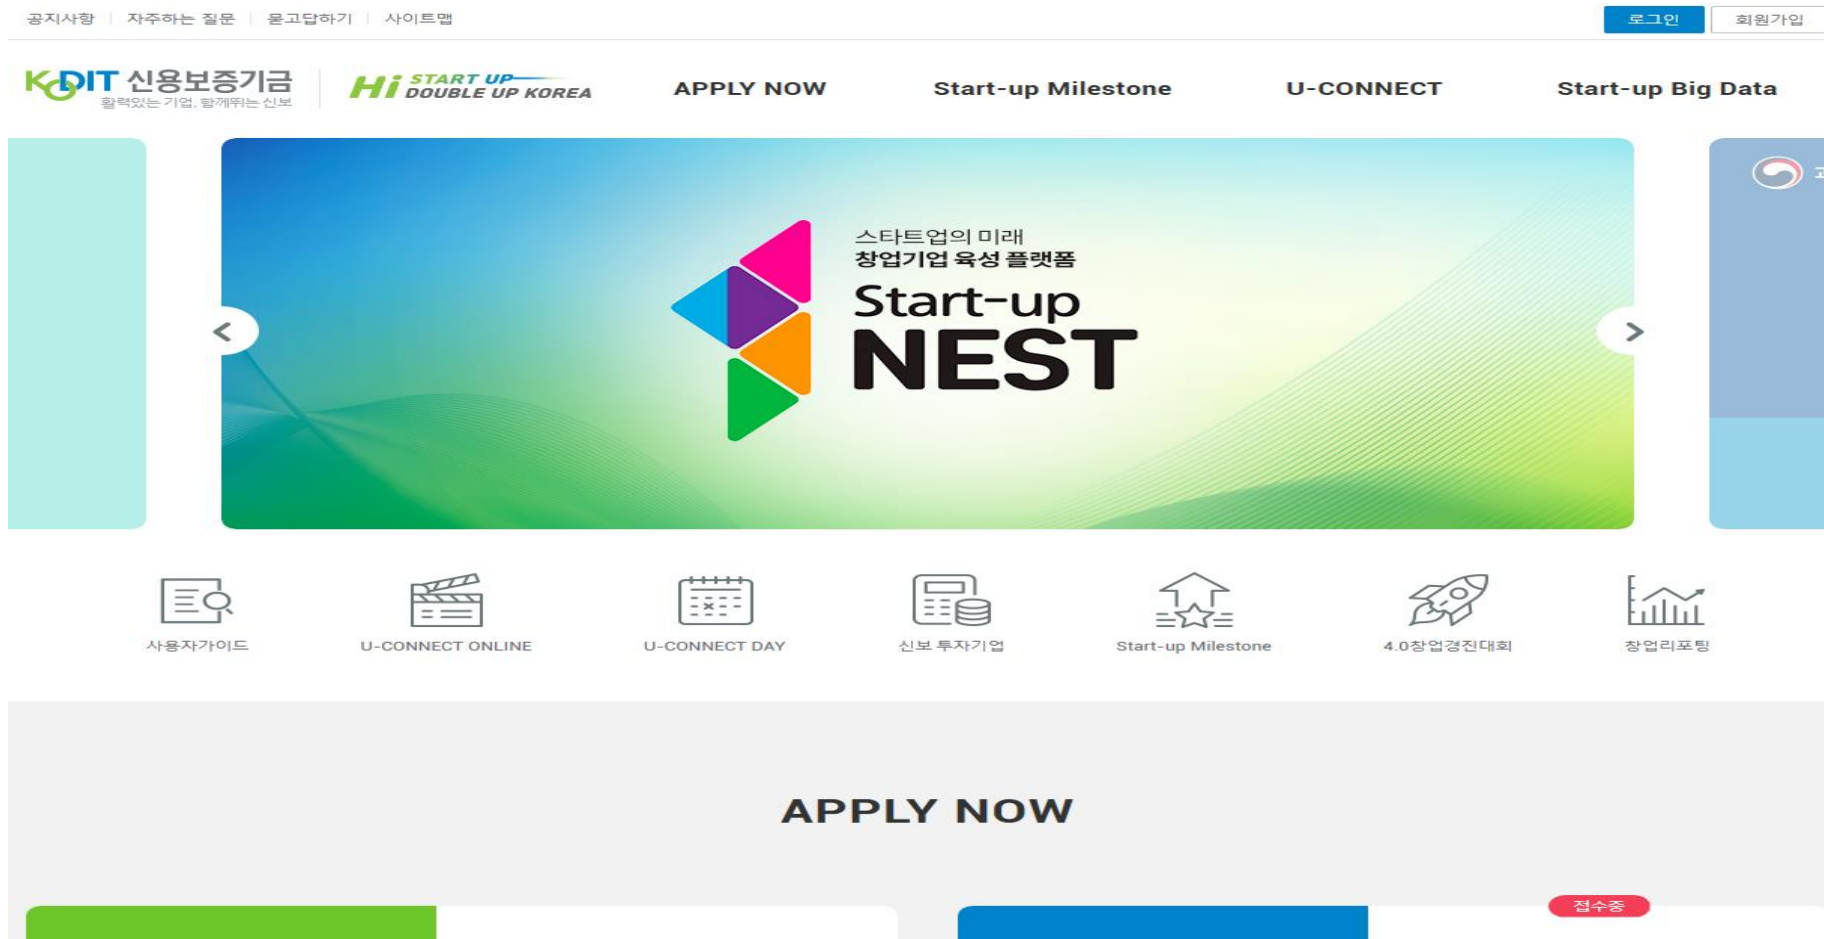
공지사항 | 자주하는 질문 | 묻고답하기 | 사이트맵

로그인 회원가입

KODIT 신용보증기금
활력있는 기업, 함께뛰는 신보

Hi START UP DOUBLE UP KOREA

APPLY NOW
Start-up Milestone
U-CONNECT
Start-up Big Data

스타트업의 미래
창업기업 육성 플랫폼
Start-up
NEST

사용자가이드
U-CONNECT ONLINE
U-CONNECT DAY
신보 투자기업
Start-up Milestone
4.0창업경진대회
창업리포팅

APPLY NOW

접수중